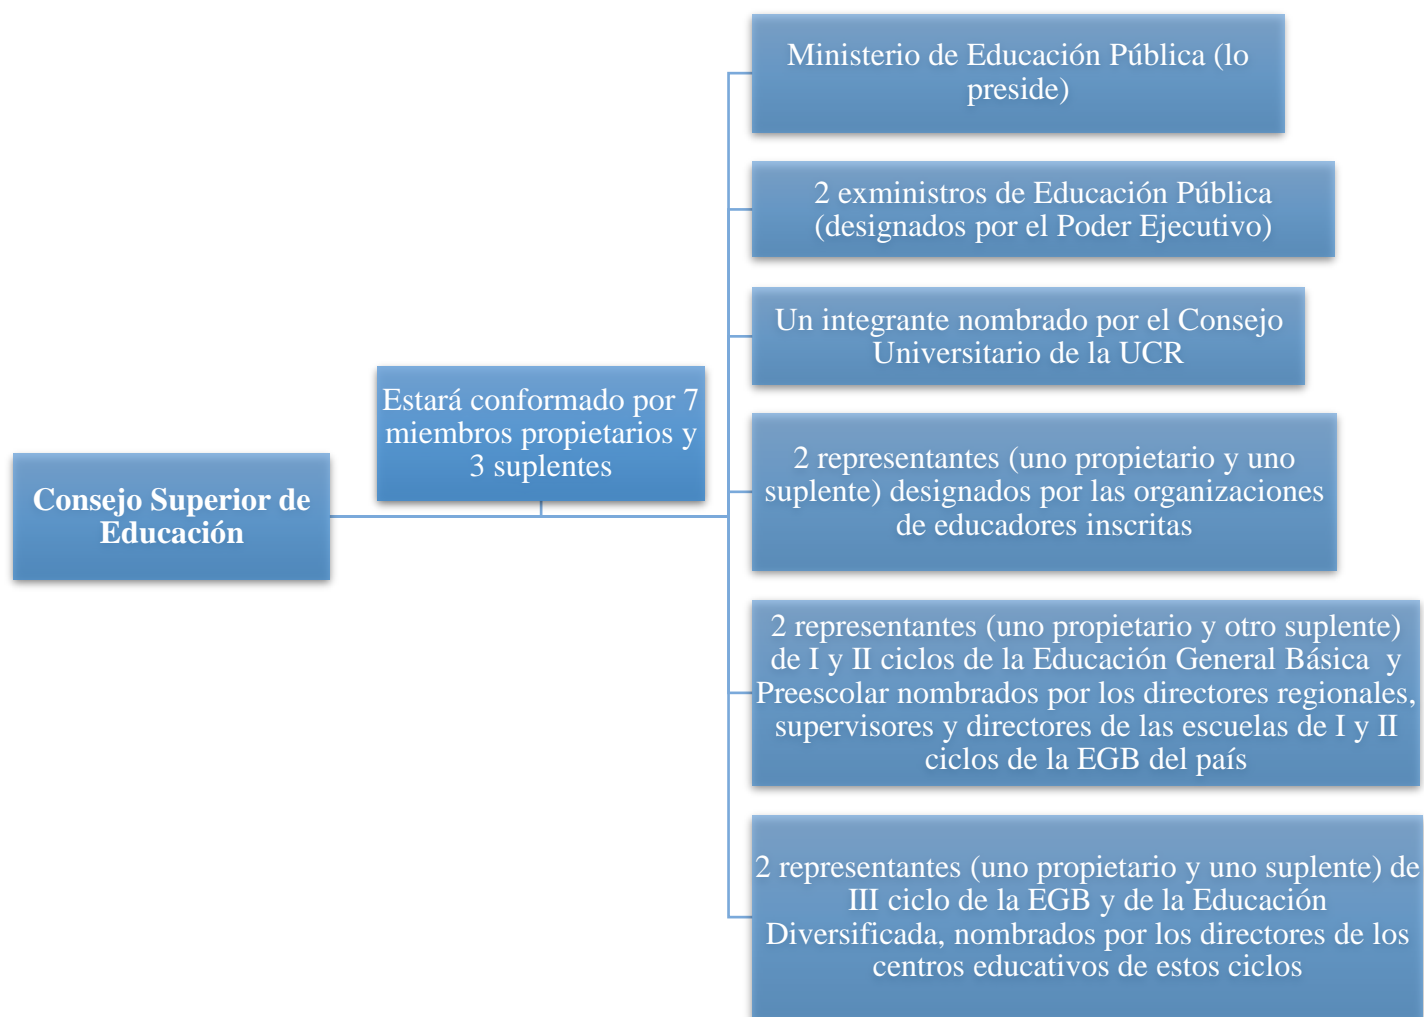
Consejo Superior de Educación

Estará conformado por 7 miembros propietarios y 3 suplentes

Ministerio de Educación Pública (lo preside)

2 exministros de Educación Pública (designados por el Poder Ejecutivo)

Un integrante nombrado por el Consejo Universitario de la UCR

2 representantes (uno propietario y uno suplente) designados por las organizaciones de educadores inscritas

2 representantes (uno propietario y otro suplente) de I y II ciclos de la Educación General Básica y Preescolar nombrados por los directores regionales, supervisores y directores de las escuelas de I y II ciclos de la EGB del país

2 representantes (uno propietario y uno suplente) de III ciclo de la EGB y de la Educación Diversificada, nombrados por los directores de los centros educativos de estos ciclos